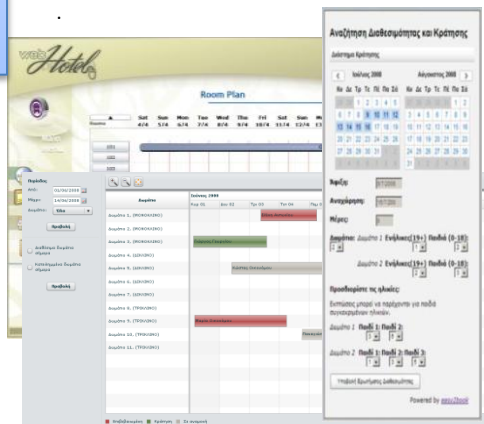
web Hotel

Room Plan

Sat 5/4 Sun 5/4 Mon 6/4 Tue 7/4 Wed 8/4 Thu 9/4 Fri 10/4 Sat 11/4 Sun 12/4 Mo 13

Περίοδος
Από: 10/06/2008
Μέχρι: 14/06/2008
Δωμάτιο: Όλα

Προβολή

Διαθέσιμα δωμάτια
Κατειλημμένα δωμάτια

Προβολή

Ιούνιος 2008

Δωμάτιο

Δωμάτιο 1. (ΜΟΝΟΚΛΙΝΟ)
Δωμάτιο 2. (ΜΟΝΟΚΛΙΝΟ)
Δωμάτιο 3. (ΜΟΝΟΚΛΙΝΟ)
Δωμάτιο 4. (ΔΙΚΛΙΝΟ)
Δωμάτιο 5. (ΔΙΚΛΙΝΟ)
Δωμάτιο 6. (ΔΙΚΛΙΝΟ)
Δωμάτιο 7. (ΔΙΚΛΙΝΟ)
Δωμάτιο 8. (ΤΡΙΚΛΙΝΟ)
Δωμάτιο 9. (ΤΡΙΚΛΙΝΟ)
Δωμάτιο 10. (ΤΡΙΚΛΙΝΟ)
Δωμάτιο 11. (ΤΡΙΚΛΙΝΟ)

Επιβεβαιωμένη Κράτηση Σε αναμονή

Αναζήτηση Διαθεσιμότητας και Κράτησης

Διαστήματα Κράτησης

Ιούλιος 2008 Αύγουστος 2008

Κυ Δε Τρ Τε Πε Πα Σα

Άφιξη: 8/7/2008
Αναχώρηση: 16/7/200
Μέρες: 8

Δωμάτια: Δωμάτιο 1 Ενήλικες(19+) Παιδιά (0-18)
Δωμάτιο 2 Ενήλικες(19+) Παιδιά (0-18)

Προσδιορίστε τις ηλικίες:
Εκπτώσεις μπορεί να παρέχονται για παιδιά συγκεκριμένων ηλικιών.

Δωμάτιο 1 Παιδί 1: Παιδί 2:
Δωμάτιο 2 Παιδί 1: Παιδί 2: Παιδί 3:

Υποβολή Ερωτήματος Διαθεσιμότητας

Powered by easyBook